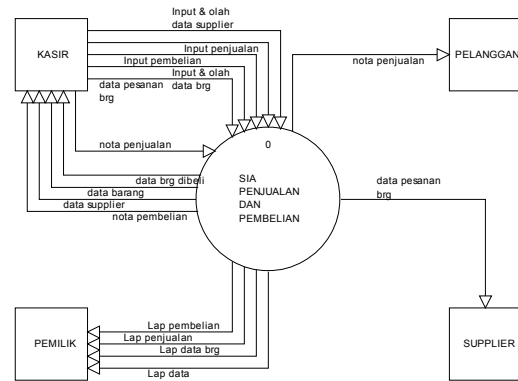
KASIR

Input & olah data supplier

Input penjualan

Input pembelian

Input & olah data brg

data pesanan brg

nota penjualan

data brg dibeli

data barang

data supplier

nota pembelian

0

SIA PENJUALAN DAN PEMBELIAN

nota penjualan

PELANGGAN

data pesanan brg

SUPPLIER

PEMILIK

Lap pembelian

Lap penjualan

Lap data brg

Lap data